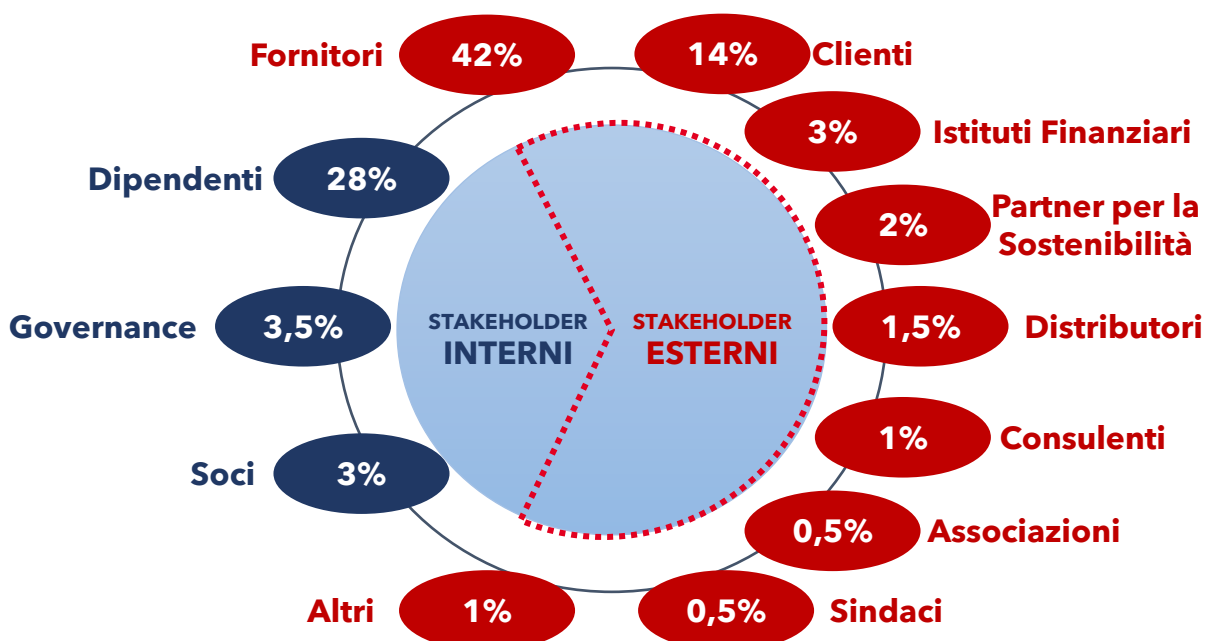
Fornitori 42%

14% Clienti

3% Istituti Finanziari

Dipendenti 28%

2% Partner per la Sostenibilità

Governance 3,5%

STAKEHOLDER INTERNI

STAKEHOLDER ESTERNI

1,5% Distributori

1% Consulenti

Soci 3%

0,5% Associazioni

Altri 1%

0,5% Sindaci